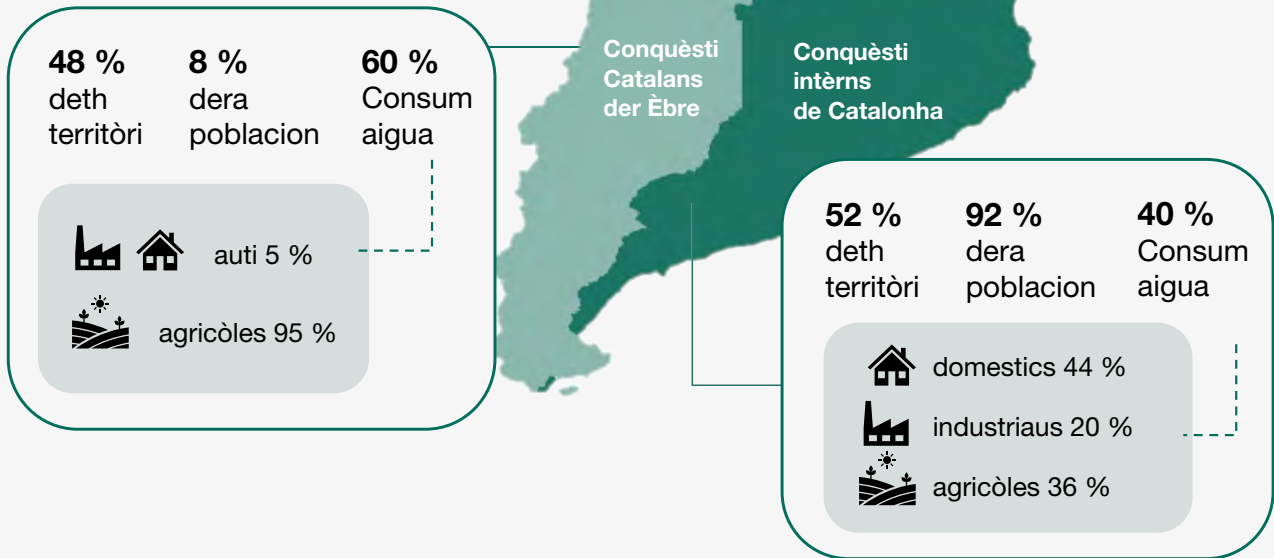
48 %
deth territòri

8 %
dera poblacion

60 %
Consum aigua

auti 5 %

agricòles 95 %

Conquèsti Catalans der Èbre

Conquèsti intèrns de Catalonha

52 %
deth territòri

92 %
dera poblacion

40 %
Consum aigua

domestics 44 %

industriaus 20 %

agricòles 36 %